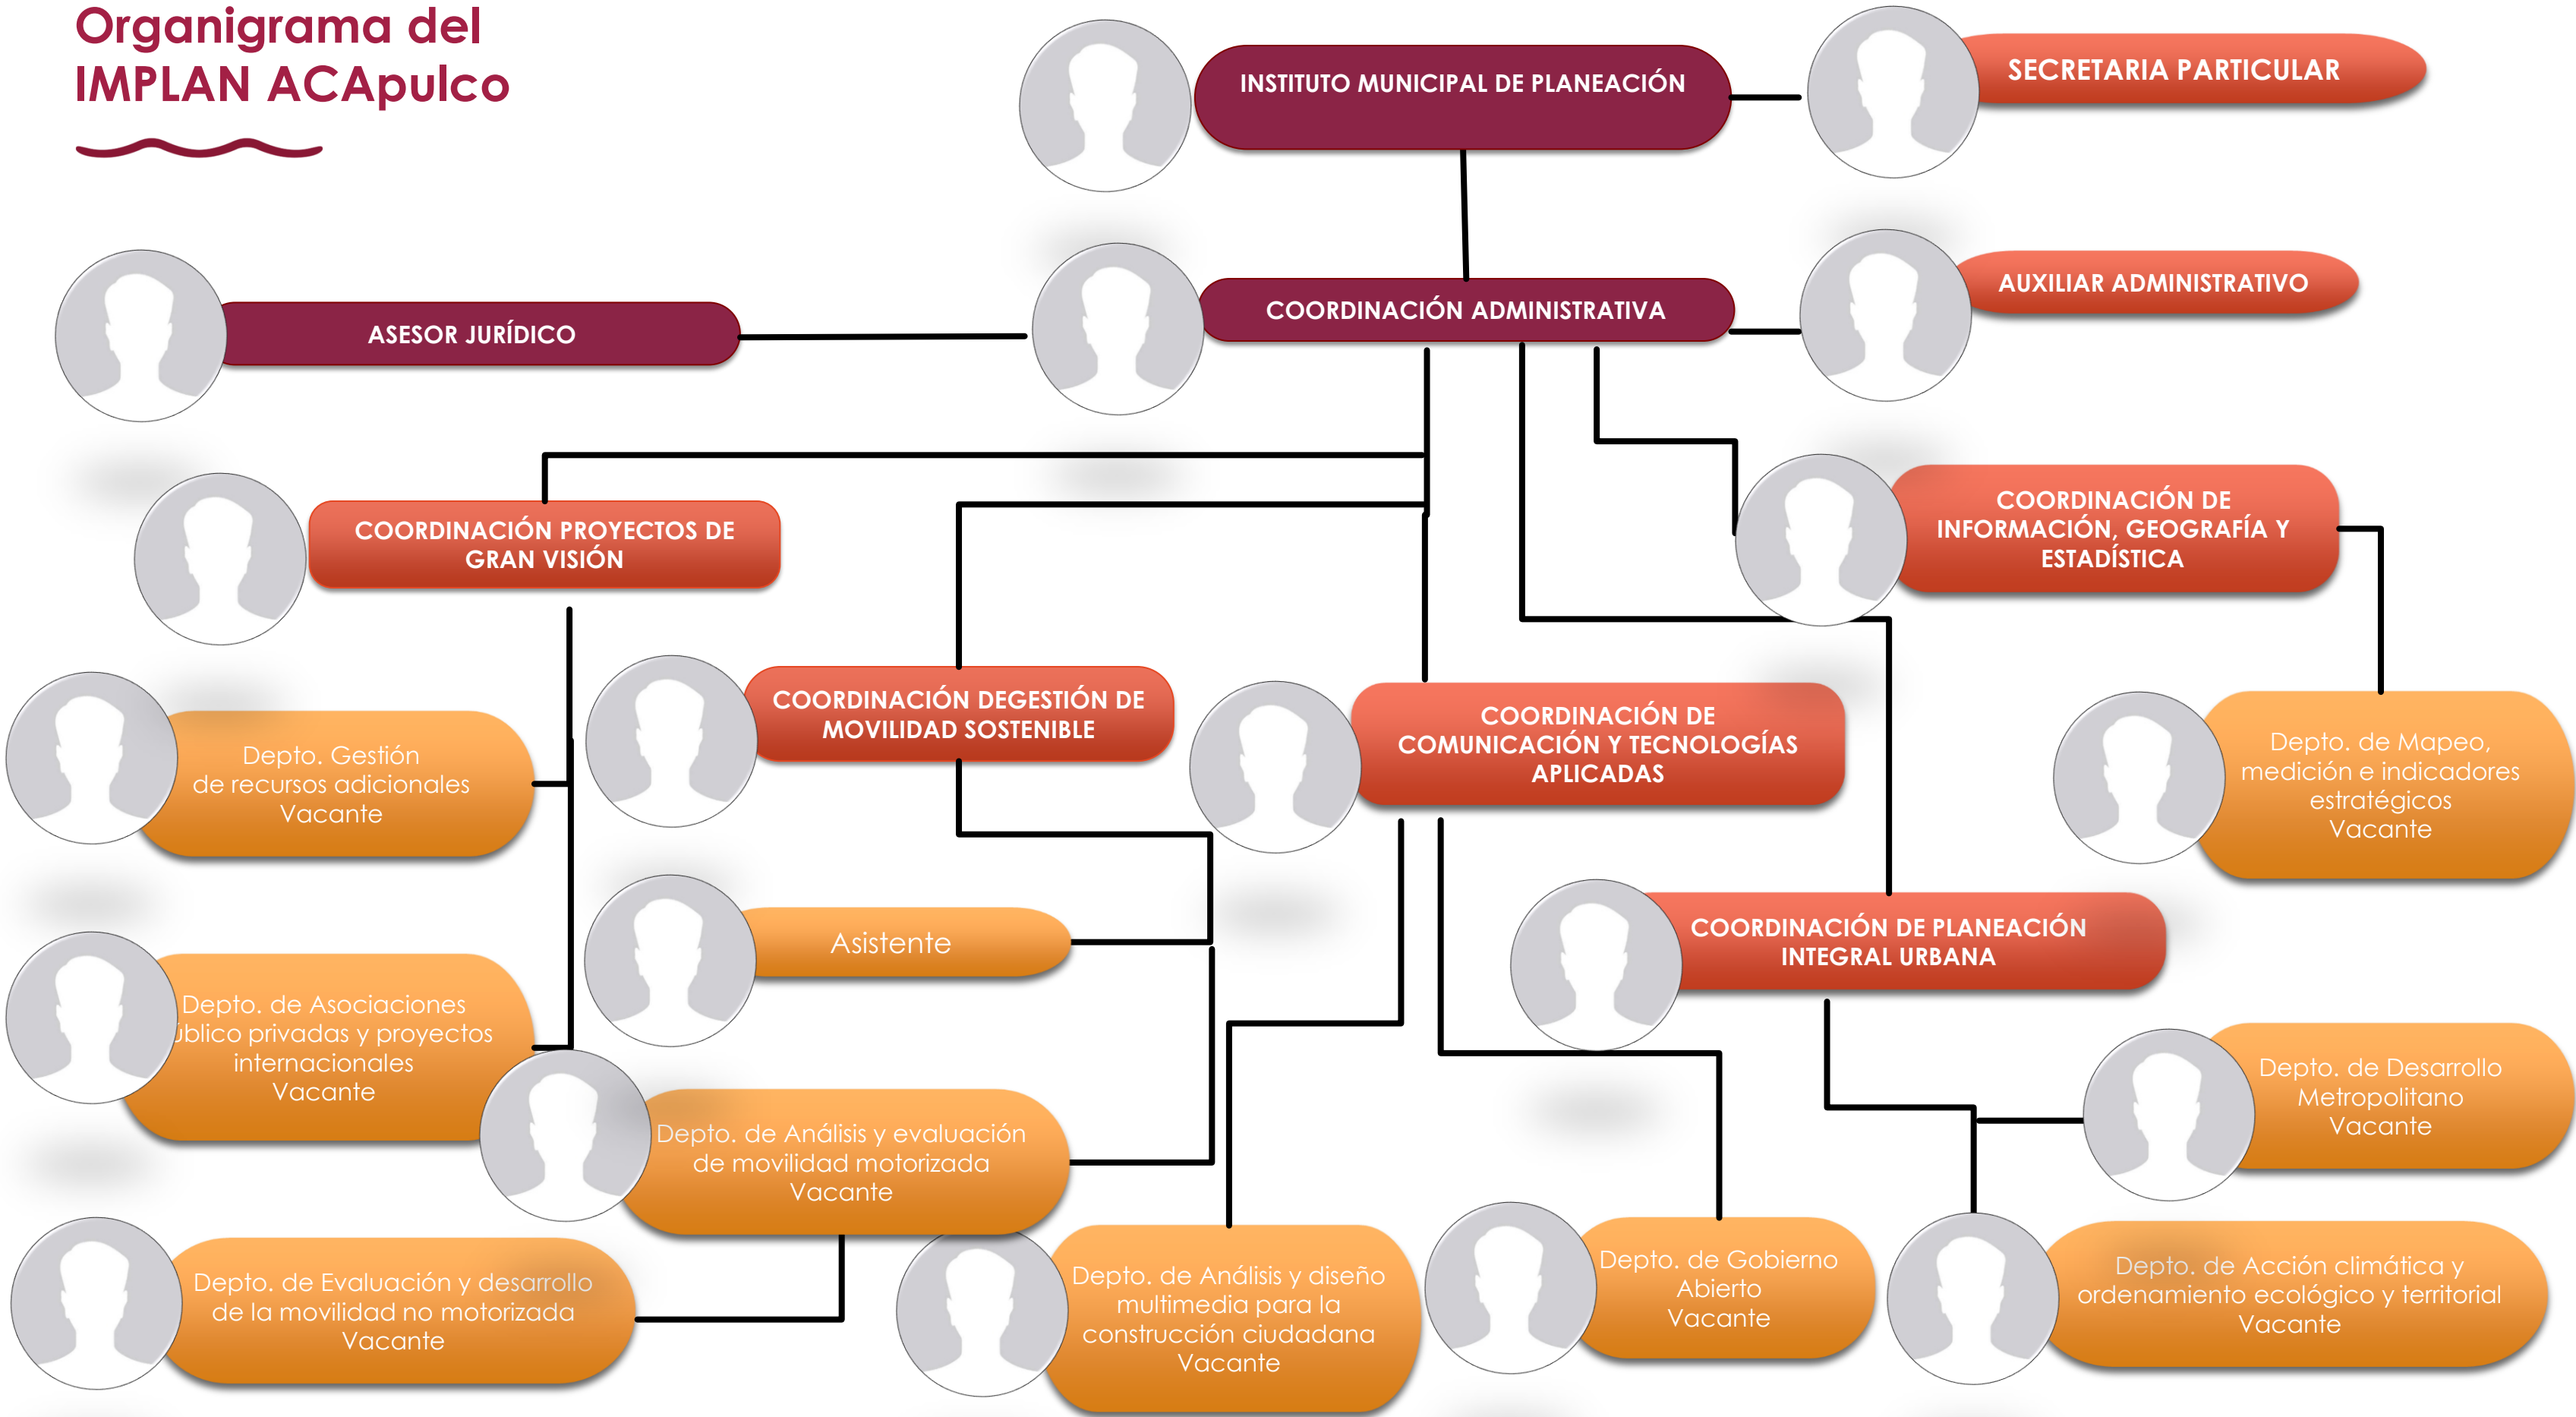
Organigrama del IMPLAN ACApulco

INSTITUTO MUNICIPAL DE PLANEACIÓN

SECRETARIA PARTICULAR

ASESOR JURÍDICO

COORDINACIÓN ADMINISTRATIVA

AUXILIAR ADMINISTRATIVO

COORDINACIÓN PROYECTOS DE GRAN VISIÓN

COORDINACIÓN DE INFORMACIÓN, GEOGRAFÍA Y ESTADÍSTICA

Depto. Gestión de recursos adicionales Vacante

COORDINACIÓN DEGESTIÓN DE MOVILIDAD SOSTENIBLE

COORDINACIÓN DE COMUNICACIÓN Y TECNOLOGÍAS APLICADAS

Depto. de Mapeo, medición e indicadores estratégicos Vacante

Asistente

COORDINACIÓN DE PLANEACIÓN INTEGRAL URBANA

Depto. de Asociaciones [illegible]blico privadas y proyectos internacionales Vacante

Depto. de Análisis y evaluación de movilidad motorizada Vacante

Depto. de Desarrollo Metropolitano Vacante

Depto. de Evaluación y desarrollo de la movilidad no motorizada Vacante

Depto. de Análisis y diseño multimedia para la construcción ciudadana Vacante

Depto. de Gobierno Abierto Vacante

Depto. de Acción climática y ordenamiento ecológico y territorial Vacante